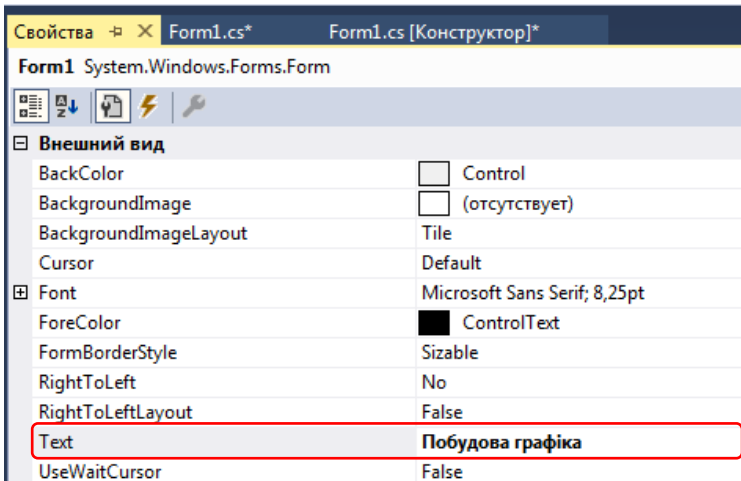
Свойства ⊕ ✕ Form1.cs* Form1.cs [Конструктор]*

Form1 System.Windows.Forms.Form

⊟ Внешний вид

| | |
|---|---|
| BackColor | Control |
| BackgroundImage | (отсутствует) |
| BackgroundImageLayout | Tile |
| Cursor | Default |
| ⊞ Font | Microsoft Sans Serif; 8,25pt |
| ForeColor | ControlText |
| FormBorderStyle | Sizable |
| RightToLeft | No |
| RightToLeftLayout | False |
| Text | Побудова графіка |
| UseWaitCursor | False |